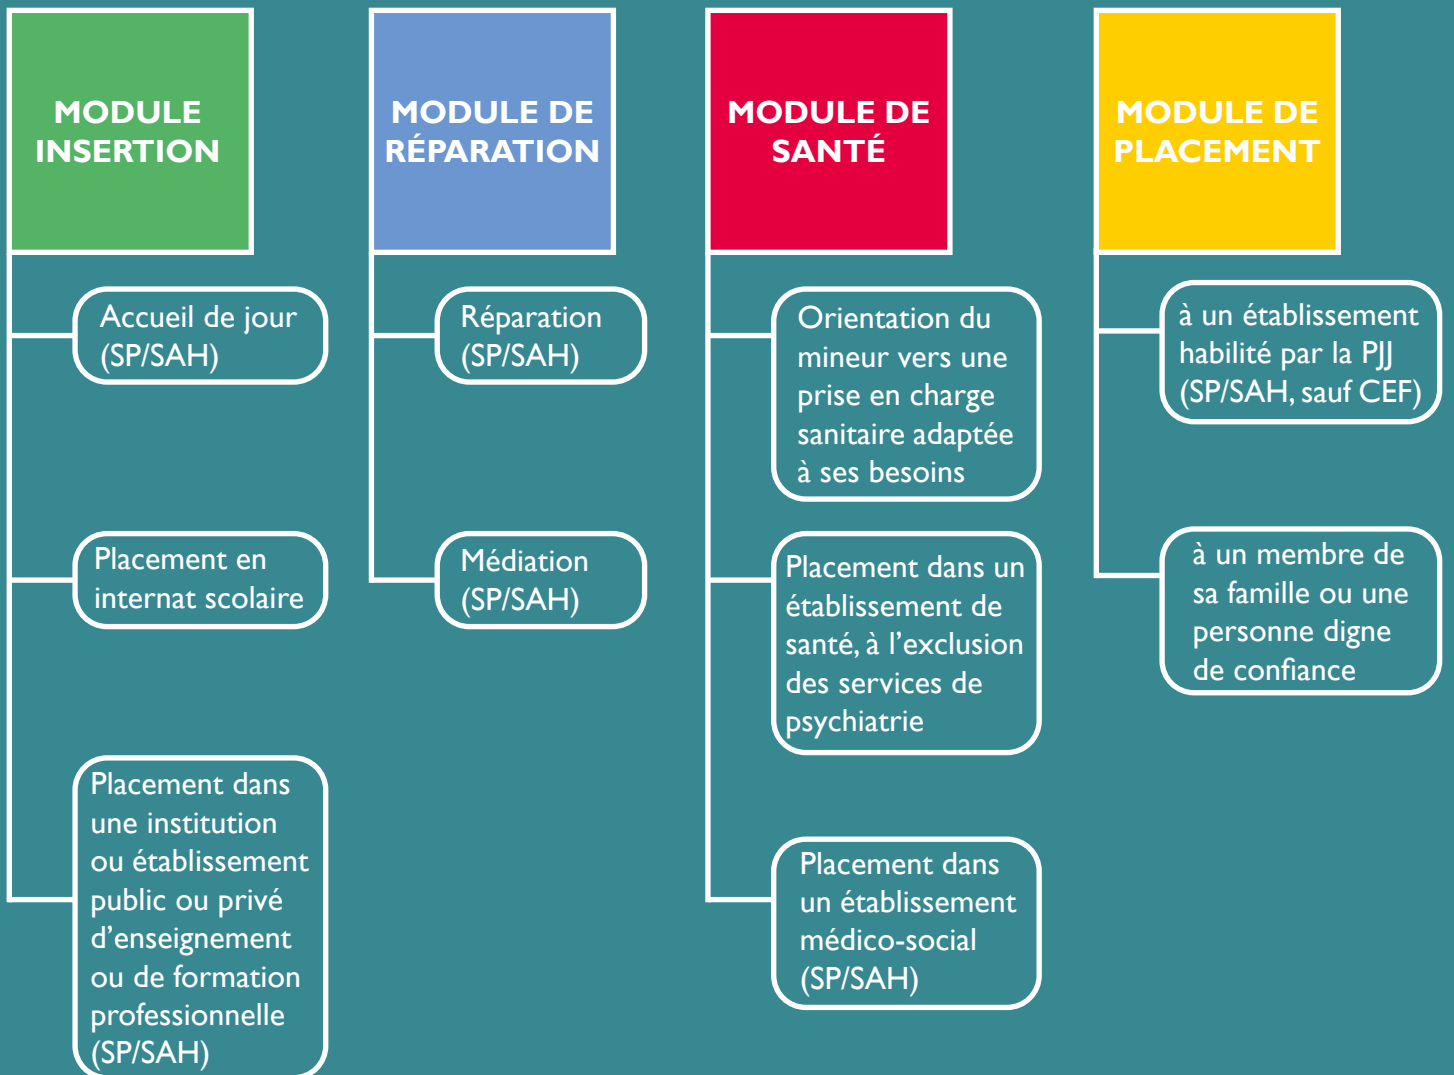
MODULE INSERTION

Accueil de jour (SP/SAH)

Placement en internat scolaire

Placement dans une institution ou établissement public ou privé d'enseignement ou de formation professionnelle (SP/SAH)

MODULE DE RÉPARATION

Réparation (SP/SAH)

Médiation (SP/SAH)

MODULE DE SANTÉ

Orientation du mineur vers une prise en charge sanitaire adaptée à ses besoins

Placement dans un établissement de santé, à l'exclusion des services de psychiatrie

Placement dans un établissement médico-social (SP/SAH)

MODULE DE PLACEMENT

à un établissement habilité par la PJJ (SP/SAH, sauf CEF)

à un membre de sa famille ou une personne digne de confiance